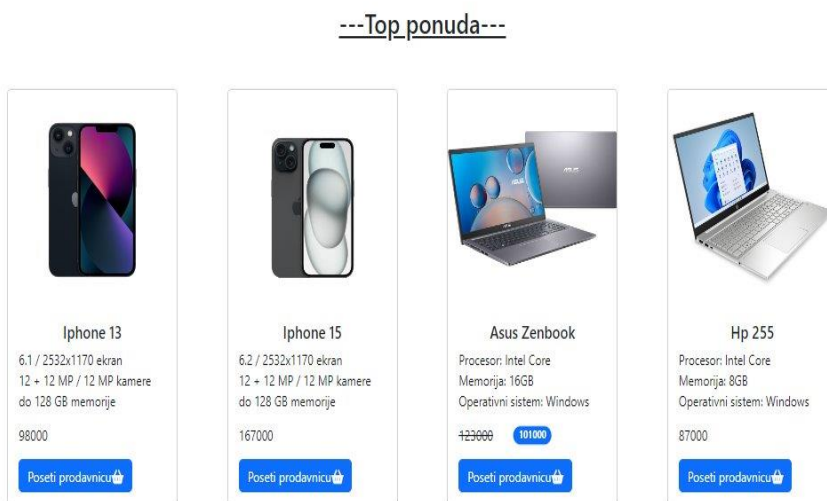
---Top ponuda---

Iphone 13
6.1 / 2532x1170 ekran
12 + 12 MP / 12 MP kamere
do 128 GB memorije
98000
Poseti prodavnicu

Iphone 15
6.2 / 2532x1170 ekran
12 + 12 MP / 12 MP kamere
do 128 GB memorije
167000
Poseti prodavnicu

Asus Zenbook
Procesor: Intel Core
Memorija: 16GB
Operativni sistem: Windows
~~123000~~ 101000
Poseti prodavnicu

Hp 255
Procesor: Intel Core
Memorija: 8GB
Operativni sistem: Windows
87000
Poseti prodavnicu